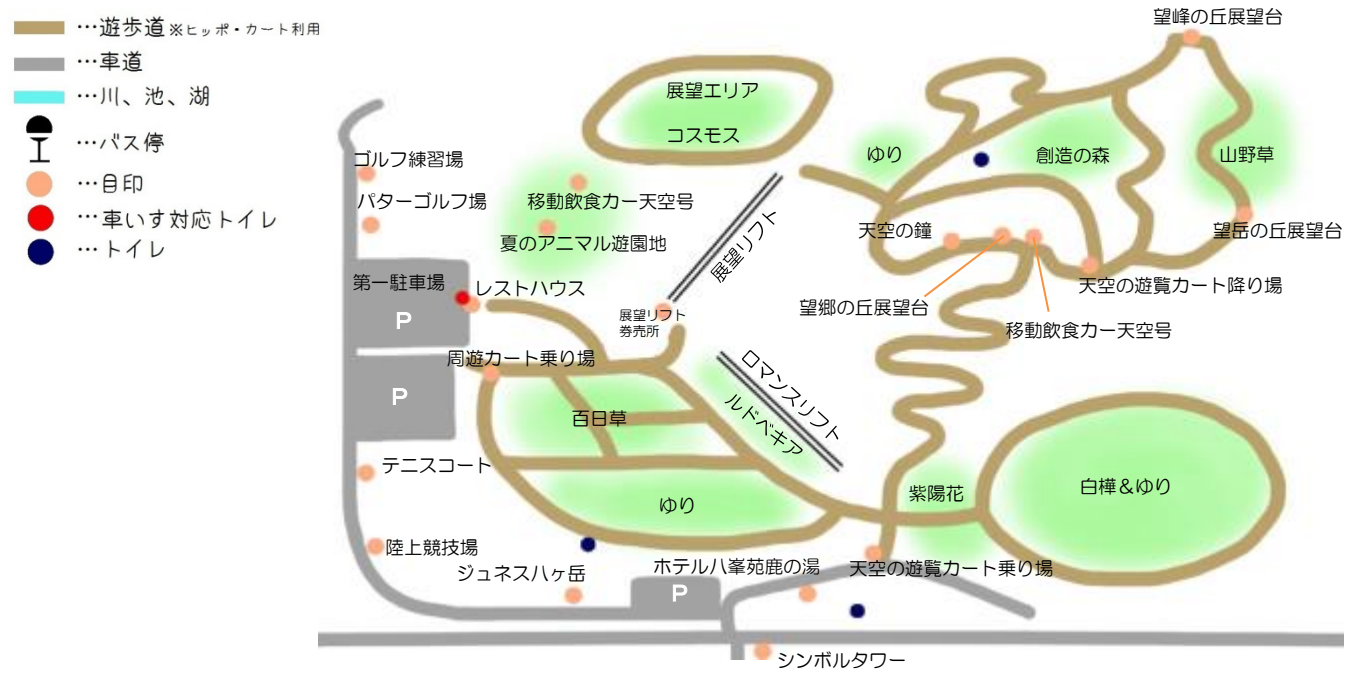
…遊歩道※ヒッポ・カート利用
…車道
…川、池、湖
…バス停
…目印
…車いす対応トイレ
…トイレ

望峰の丘展望台
展望エリア
コスモス
ゆり
創造の森
山野草
ゴルフ練習場
パターゴルフ場
移動飲食カー天空号
夏のアニマル遊園地
展望リフト
天空の鐘
望岳の丘展望台
天空の遊覧カート降り場
第一駐車場
P
レストハウス
展望リフト券売所
望郷の丘展望台
移動飲食カー天空号
周遊カート乗り場
ロマンスリフト
ルドベキア
P
百日草
テニスコート
ゆり
紫陽花
白樺＆ゆり
陸上競技場
ジュネスハヶ岳
ホテル八峯苑鹿の湯
天空の遊覧カート乗り場
P
シンボルタワー